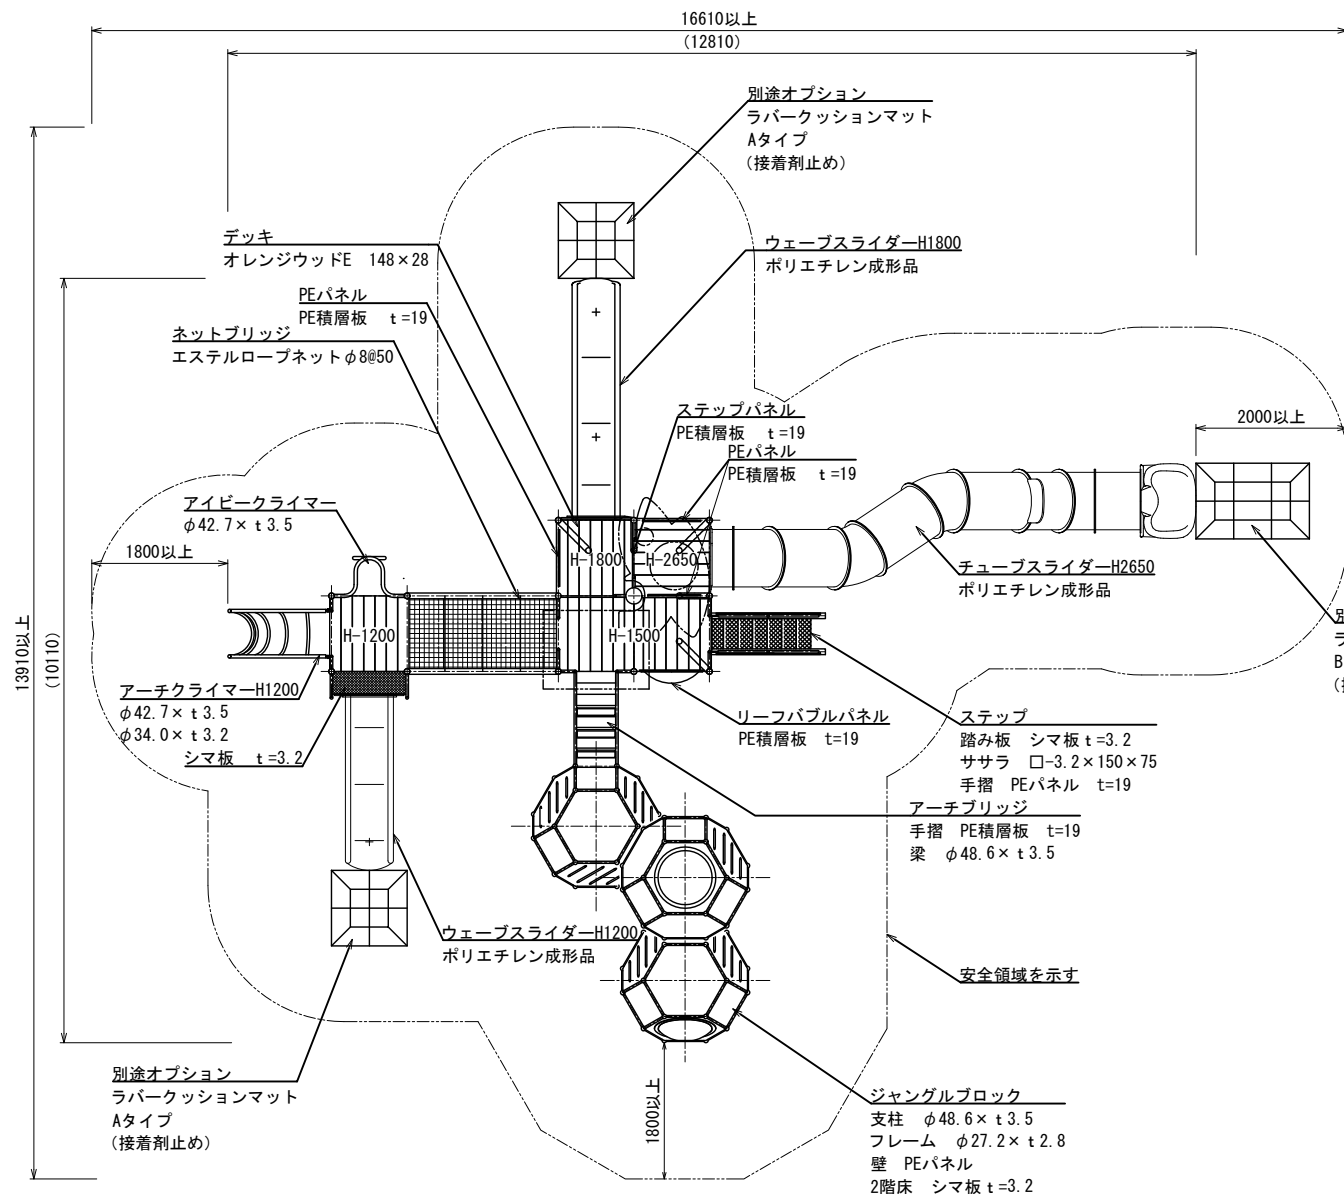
16610以上
(12810)

別途オプション
ラバークッションマット
Aタイプ
(接着剤止め)

デッキ
オレンジウッドE 148×28

ウェーブスライダーH1800
ポリエチレン成形品

PEパネル
PE積層板 t=19

ネットブリッジ
エステルロープネット$\phi$8@50

ステップパネル
PE積層板 t=19
PEパネル
PE積層板 t=19

2000以上

アイビークライマー
$\phi$42.7× t 3.5

1800以上

H-1800
H-2650
H-1200
H-1500

チューブスライダーH2650
ポリエチレン成形品

別
ラ
B
(接

13910以上
(10110)

アーチクライマーH1200
$\phi$42.7× t 3.5
$\phi$34.0× t 3.2
シマ板 t=3.2

リーフバブルパネル
PE積層板 t=19

ステップ
踏み板 シマ板 t=3.2
ササラ □-3.2×150×75
手摺 PEパネル t=19

アーチブリッジ
手摺 PE積層板 t=19
梁 $\phi$48.6× t 3.5

ウェーブスライダーH1200
ポリエチレン成形品

安全領域を示す

別途オプション
ラバークッションマット
Aタイプ
(接着剤止め)

1800以上

ジャングルブロック
支柱 $\phi$48.6× t 3.5
フレーム $\phi$27.2× t 2.8
壁 PEパネル
2階床 シマ板 t=3.2